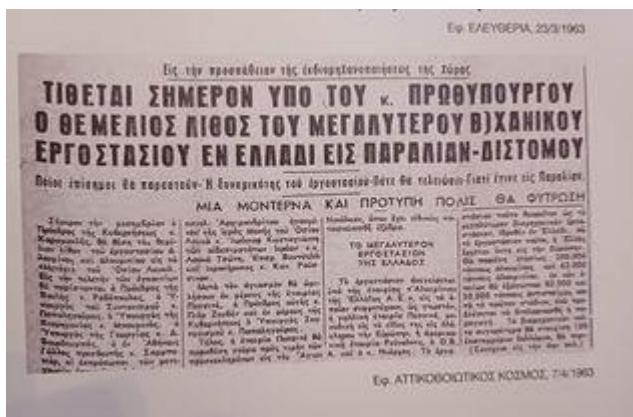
Εφ. ΕΛΕΥΘΕΡΙΑ, 23/3/1963

Εις την προσπάθειαν της εκβιομηχανοποιήσεως της χώρας

ΤΙΘΕΤΑΙ ΣΗΜΕΡΟΝ ΥΠΟ ΤΟΥ κ. ΠΡΩΘΥΠΟΥΡΓΟΥ Ο ΘΕΜΕΛΙΟΣ ΛΙΘΟΣ ΤΟΥ ΜΕΓΑΛΥΤΕΡΟΥ Β)ΧΑΝΙΚΟΥ ΕΡΓΟΣΤΑΣΙΟΥ ΕΝ ΕΛΛΑΔΙ ΕΙΣ ΠΑΡΑΛΙΑΝ-ΔΙΣΤΟΜΟΥ

Ποίοι επίσημοι θα παραστούν-Η Εγκατάστασις του έργοστασίου-Πότε θα τελειώση-Γιατί έγινε εις Παραλίαν

ΜΙΑ ΜΟΝΤΕΡΝΑ ΚΑΙ ΠΡΟΤΥΠΗ ΠΟΛΙΣ ΘΑ ΦΥΤΡΩΣΗ

Σήμερον την μεσημβρίαν ο Πρόεδρος της Κυβερνήσεως κ. Καραμανλής θα θέση τον θεμέλιον λίθον του εργοστασίου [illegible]

ΤΟ ΜΕΓΑΛΥΤΕΡΟΝ ΕΡΓΟΣΤΑΣΙΟΝ ΤΗΣ ΕΛΛΑΔΟΣ

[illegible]

Εφ. ΑΤΤΙΚΟΒΟΙΩΤΙΚΟΣ ΚΟΣΜΟΣ, 7/4/1963